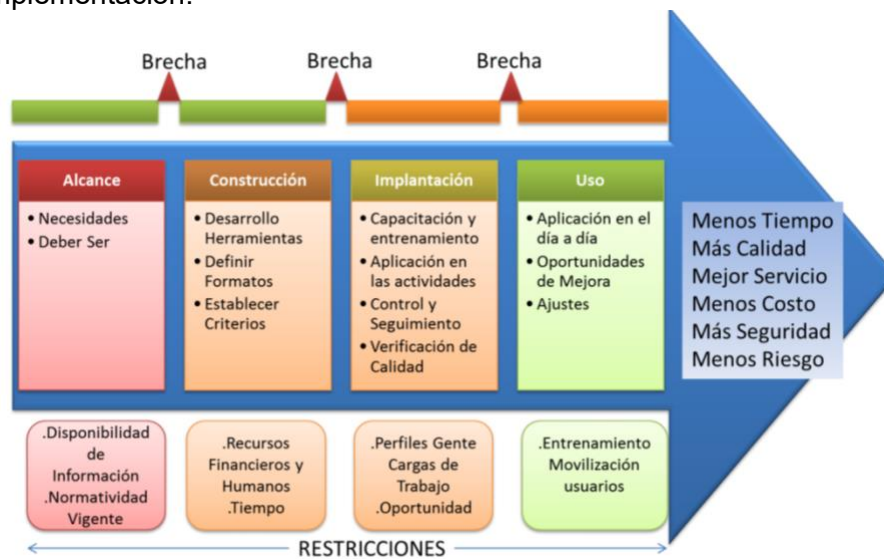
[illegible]plementación.

Brecha Brecha Brecha

Alcance
• Necesidades
• Deber Ser

Construcción
• Desarrollo Herramientas
• Definir Formatos
• Establecer Criterios

Implantación
• Capacitación y entrenamiento
• Aplicación en las actividades
• Control y Seguimiento
• Verificación de Calidad

Uso
• Aplicación en el día a día
• Oportunidades de Mejora
• Ajustes

Menos Tiempo
Más Calidad
Mejor Servicio
Menos Costo
Más Seguridad
Menos Riesgo

.Disponibilidad de Información
.Normatividad Vigente

.Recursos Financieros y Humanos
.Tiempo

.Perfiles Gente
Cargas de Trabajo
.Oportunidad

.Entrenamiento
Movilización usuarios

RESTRICCIONES